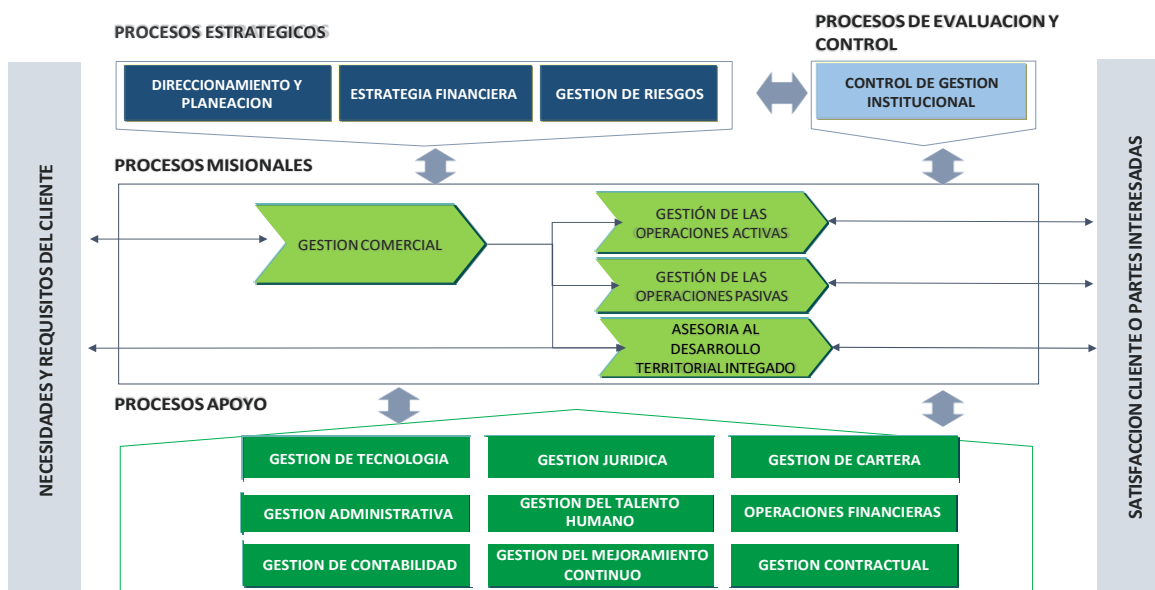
PROCESOS ESTRATEGICOS

PROCESOS DE EVALUACION Y CONTROL

NECESIDADES Y REQUISITOS DEL CLIENTE

DIRECCIONAMIENTO Y PLANEACION

ESTRATEGIA FINANCIERA

GESTION DE RIESGOS

CONTROL DE GESTION INSTITUCIONAL

SATISFACCION CLIENTE O PARTES INTERESADAS

PROCESOS MISIONALES

GESTION COMERCIAL

GESTIÓN DE LAS OPERACIONES ACTIVAS

GESTIÓN DE LAS OPERACIONES PASIVAS

ASESORIA AL DESARROLLO TERRITORIAL INTEGADO

PROCESOS APOYO

GESTION DE TECNOLOGIA

GESTION JURIDICA

GESTION DE CARTERA

GESTION ADMINISTRATIVA

GESTION DEL TALENTO HUMANO

OPERACIONES FINANCIERAS

GESTION DE CONTABILIDAD

GESTION DEL MEJORAMIENTO CONTINUO

GESTION CONTRACTUAL